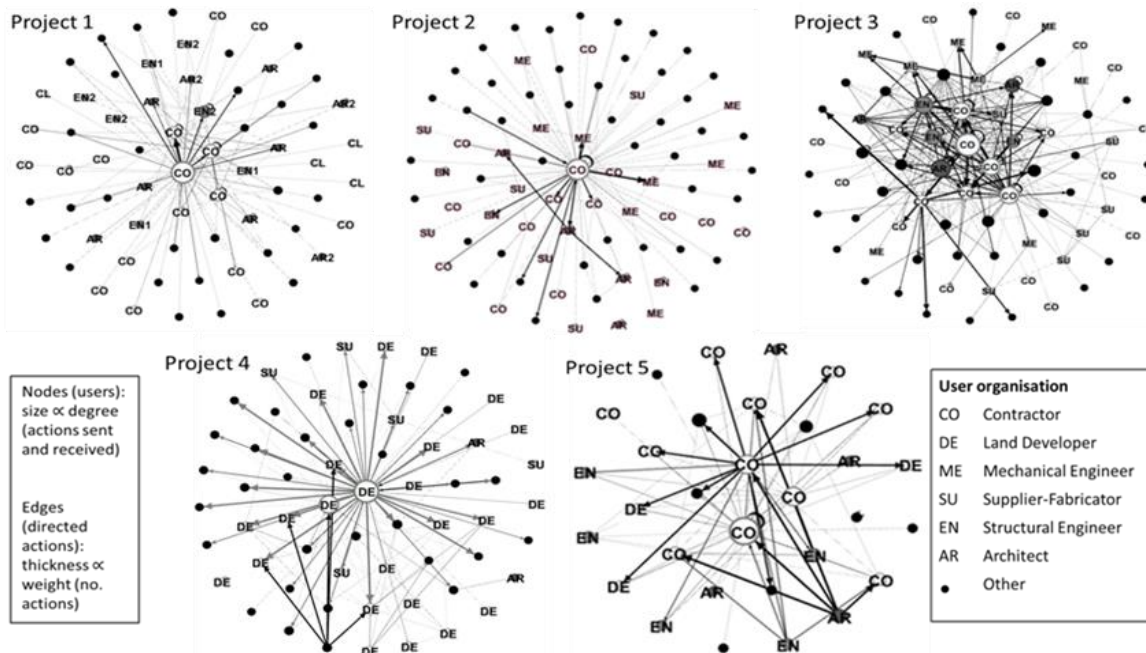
Project 1

CO CO EN2 EN1 AR2 AR CL EN2 AR AR2 EN2 EN2 CO CO CO AR CL CO CO EN1 CO AR CL CO AR EN1 AR CO CO AR2 CO CO CO

Project 2

CO ME SU ME ME SU CO ME CO AR ME BN CO SU CO CO CO EN ME CO CO SU CO AR ME CO CO AR EN CO SU AR ME

Project 3

CO CO ME CO ME ME CO ME EN CO CO AR CO CO CO CO CO SU CO CO CO ME ME CO SU SU CO SU CO

Project 4

SU DE DE SU DE DE SU DE DE DE AR DE SU DE DE DE DE DE DE DE DE DE DE SU DE DE AR DE DE DE DE DE DE

Project 5

CO AR CO CO CO CO CO AR DE EN DE CO EN CO CO EN DE AR AR CO EN EN

Nodes (users): size ∝ degree (actions sent and received)

Edges (directed actions): thickness ∝ weight (no. actions)

User organisation
CO Contractor
DE Land Developer
ME Mechanical Engineer
SU Supplier-Fabricator
EN Structural Engineer
AR Architect
• Other